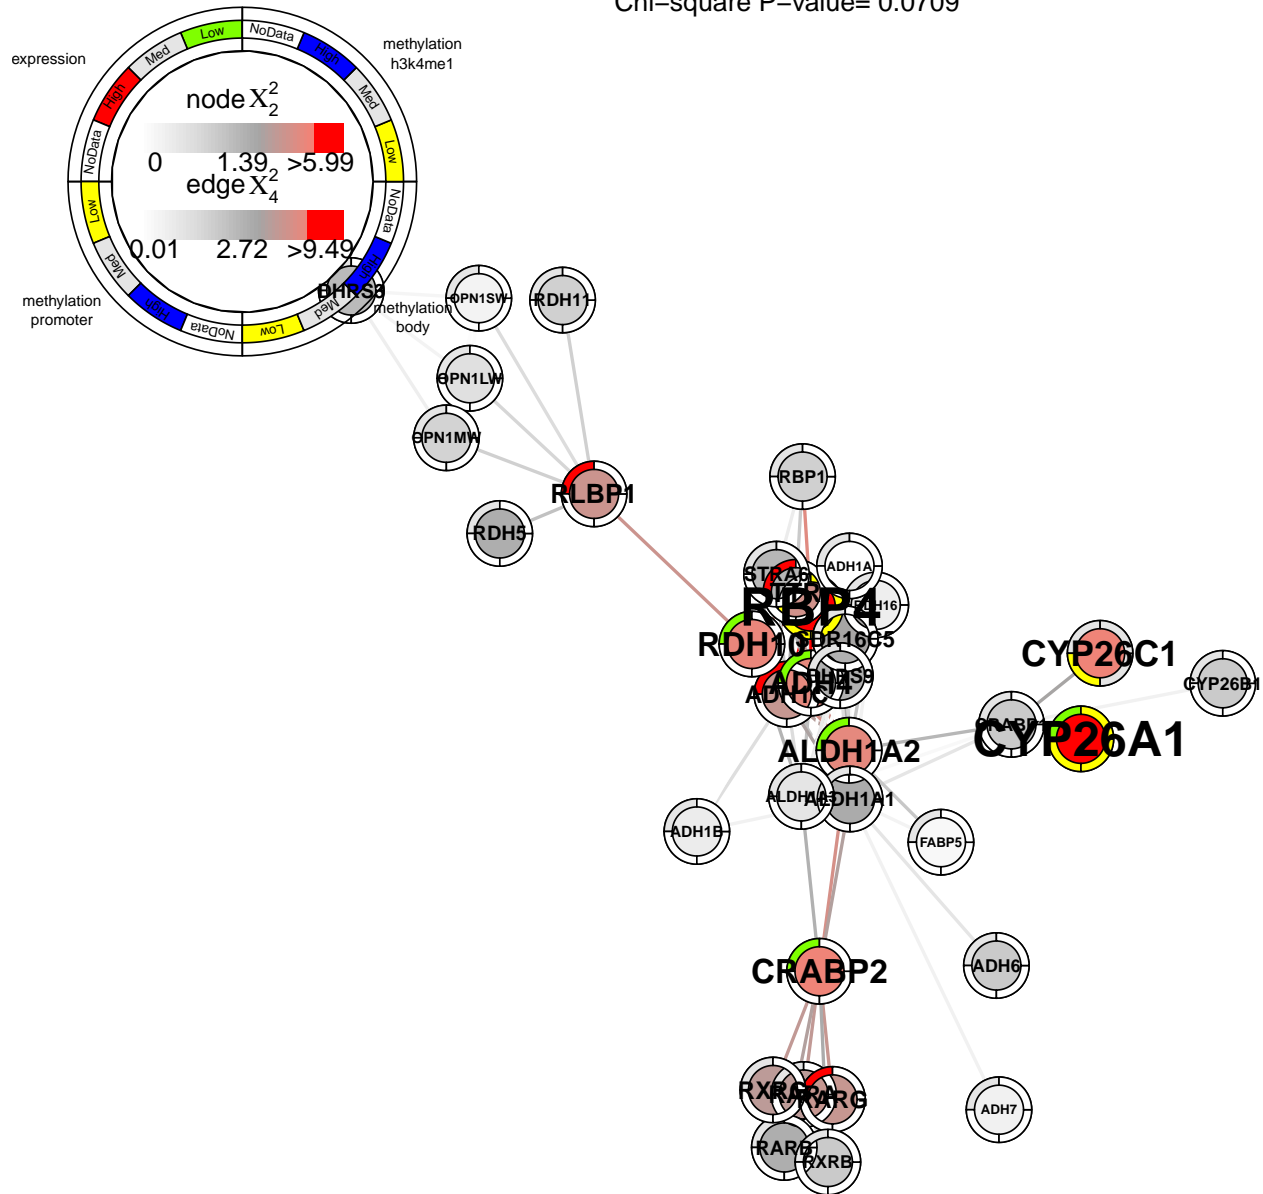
Chi−square P−value= 0.0709

expression
methylation h3k4me1
methylation promoter
methylation body

Low
NoData
High
Med
Low
NoData
High
Med
Low
NoData
High
Med
Low
NoData
High
Med

node $X_2^2$
0
1.39
>5.99
edge $X_4^2$
0.01
2.72
>9.49

DHRS3
OPN1SW
RDH11
OPN1LW
OPN1MW
RLBP1
RDH5
RBP1
STRA6
ADH1A
RBP4
RDH16
RDH10
DHRS9
ADH4
ALDH1A2
CYP26C1
CYP26B1
CRABP1
CYP26A1
ALDH1A3
ALDH1A1
ADH1B
FABP5
CRABP2
ADH6
ADH7
RXRG
RARA
RARG
RARB
RXRB